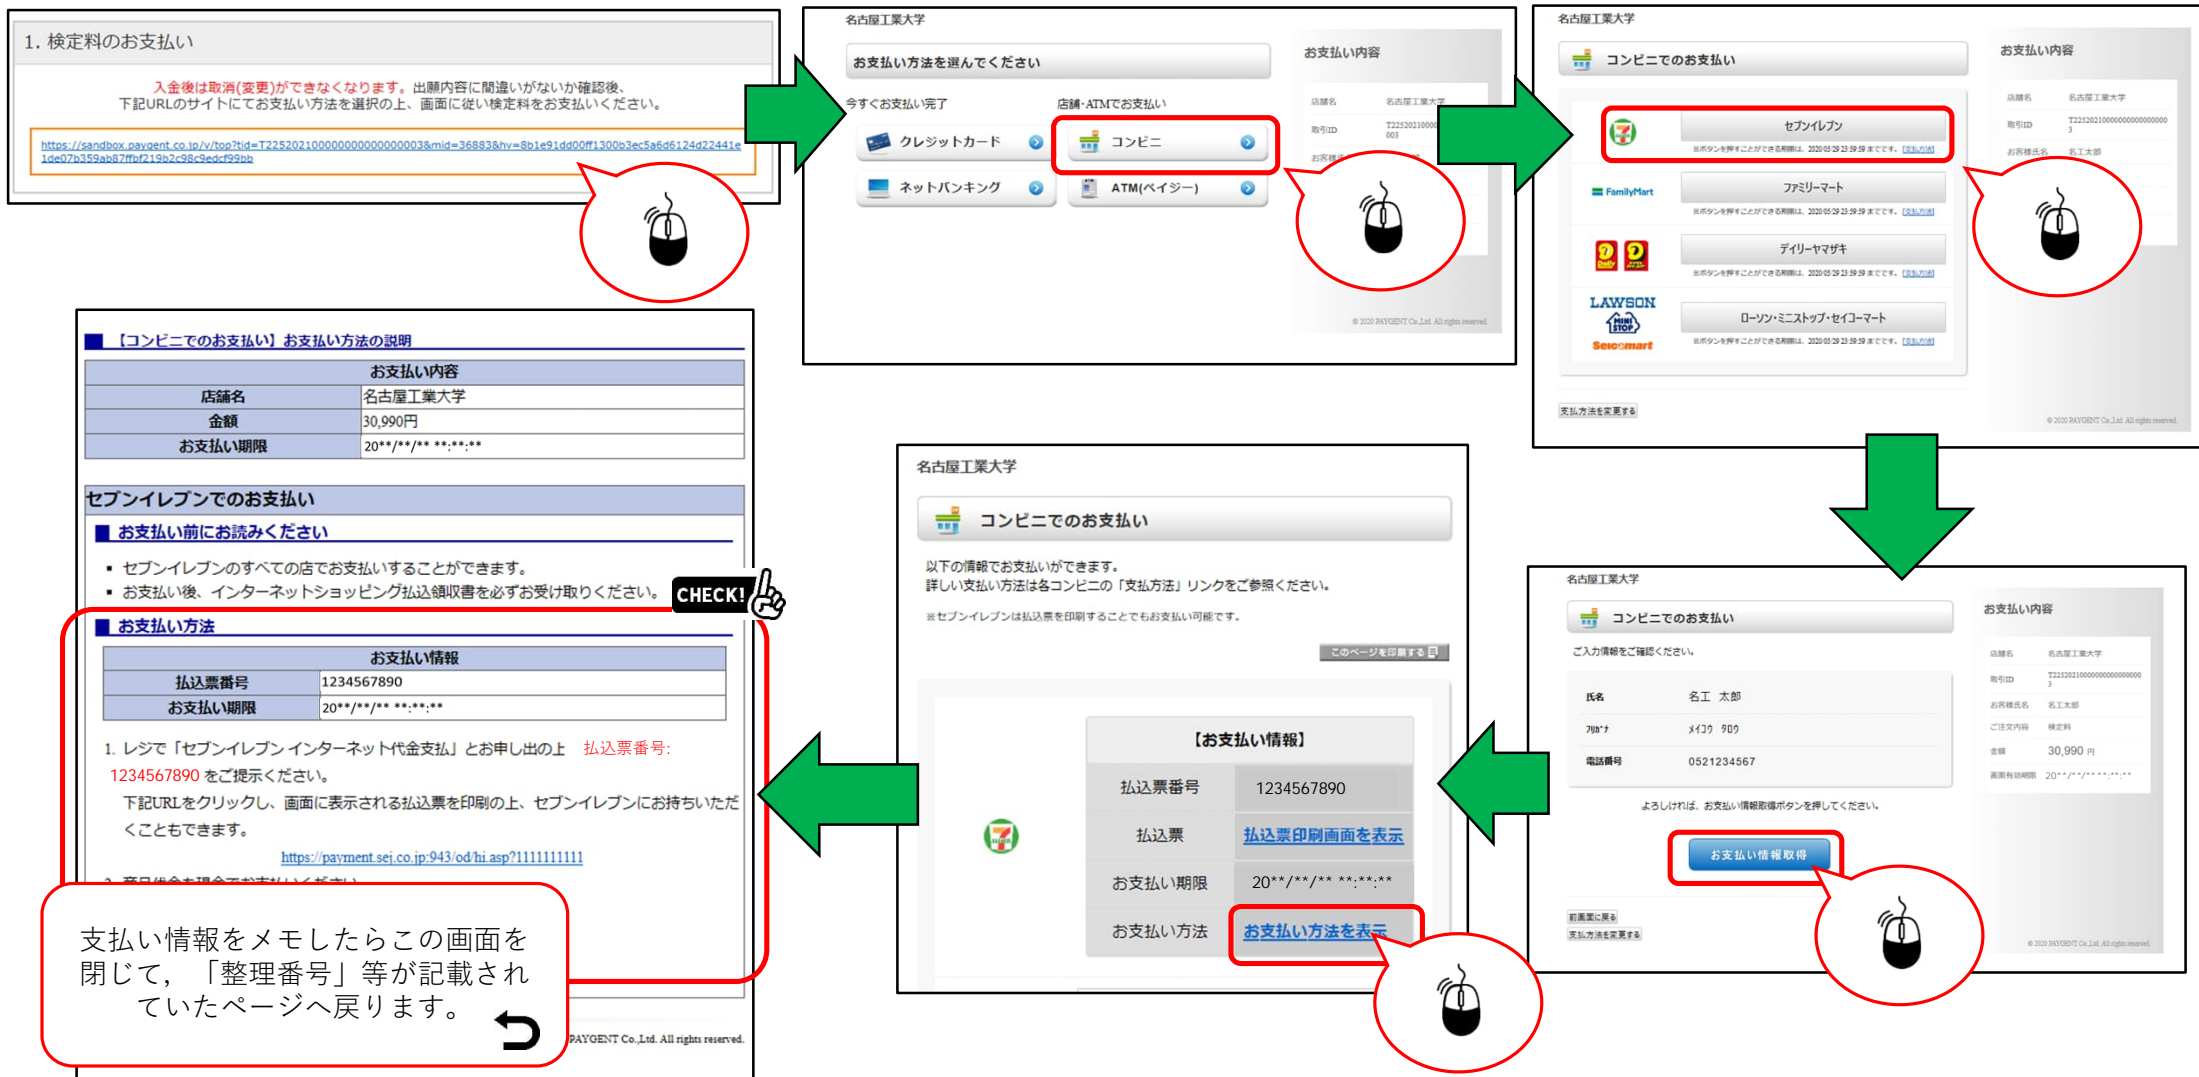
1. 検定料のお支払い

入金後は取消(変更)ができなくなります。出願内容に間違いがないか確認後、下記URLのサイトにてお支払い方法を選択の上、画面に従い検定料をお支払いください。

https://sandbox.paygent.co.jp/v/top?tid=T225202100000000000000003&mid=36883&hv=8b1e91dd00ff1300b3ec5a6d6124d22441e1de07b359ab87ffbf219b2c98c9edcf99bb

名古屋工業大学

お支払い方法を選んでください

今すぐお支払い完了

クレジットカード

ネットバンキング

店舗・ATMでお支払い

コンビニ

ATM(ペイジー)

お支払い内容

店舗名 名古屋工業大学

取引ID T22520210000 003

お客様名

© 2020 PAYGENT Co.,Ltd. All rights reserved.

名古屋工業大学

コンビニでのお支払い

セブンイレブン

※ボタンを押すことができる期限は、2020/05/29 23:59:59 までです。[支払方法]

FamilyMart

ファミリーマート

※ボタンを押すことができる期限は、2020/05/29 23:59:59 までです。[支払方法]

デイリーヤマザキ

※ボタンを押すことができる期限は、2020/05/29 23:59:59 までです。[支払方法]

LAWSON

ローソン・ミニストップ・セイコーマート

※ボタンを押すことができる期限は、2020/05/29 23:59:59 までです。[支払方法]

Seicomart

支払方法を変更する

お支払い内容

店舗名 名古屋工業大学

取引ID T22520210000000000000003

お客様氏名 名工太郎

© 2020 PAYGENT Co.,Ltd. All rights reserved.

名古屋工業大学

コンビニでのお支払い

お支払い内容

ご入力情報をご確認ください。

氏名 名工 太郎

ﾌﾘｶﾞﾅ ﾒｲｺｳ ﾀﾛｳ

電話番号 0521234567

よろしければ、お支払い情報取得ボタンを押してください。

お支払い情報取得

前画面に戻る

支払方法を変更する

店舗名 名古屋工業大学

取引ID T22520210000000000000003

お客様氏名 名工太郎

ご注文内容 検定料

金額 30,990 円

画面有効期限 20**/**/** **:**:**

© 2020 PAYGENT Co.,Ltd. All rights reserved.

名古屋工業大学

コンビニでのお支払い

以下の情報でお支払いができます。
詳しい支払い方法は各コンビニの「支払方法」リンクをご参照ください。

※セブンイレブンは払込票を印刷することでもお支払い可能です。

このページを印刷する

【お支払い情報】

| 払込票番号 | 1234567890 |
|---|---|
| 払込票 | 払込票印刷画面を表示 |
| お支払い期限 | 20**/**/** **:**:** |
| お支払い方法 | お支払い方法を表示 |

【コンビニでのお支払い】お支払い方法の説明

| お支払い内容 | |
|---|---|
| 店舗名 | 名古屋工業大学 |
| 金額 | 30,990円 |
| お支払い期限 | 20**/**/** **:**:** |

セブンイレブンでのお支払い

お支払い前にお読みください

・セブンイレブンのすべての店でお支払いすることができます。
・お支払い後、インターネットショッピング払込領収書を必ずお受け取りください。

CHECK!

お支払い方法

| お支払い情報 | |
|---|---|
| 払込票番号 | 1234567890 |
| お支払い期限 | 20**/**/** **:**:** |

1. レジで「セブンイレブン インターネット代金支払」とお申し出の上 払込票番号: 1234567890 をご提示ください。
下記URLをクリックし、画面に表示される払込票を印刷の上、セブンイレブンにお持ちいただくこともできます。

https://payment.sej.co.jp:943/od/hi.asp?1111111111

2. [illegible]

支払い情報をメモしたらこの画面を閉じて、「整理番号」等が記載されていたページへ戻ります。

PAYGENT Co.,Ltd. All rights reserved.